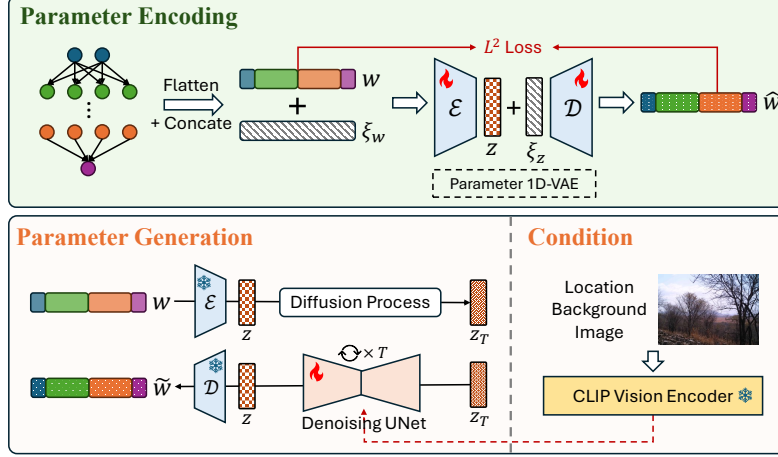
Parameter Encoding

Flatten
+ Concate

$w$

+

$\xi_w$

$L^2$ Loss

$\mathcal{E}$

$z$

+

$\xi_z$

$\mathcal{D}$

$\hat{w}$

Parameter 1D-VAE

Parameter Generation

$w$

$\mathcal{E}$

$z$

Diffusion Process

$z_T$

$\times T$

$\tilde{w}$

$\mathcal{D}$

$z$

Denoising UNet

$z_T$

Condition

Location Background Image

CLIP Vision Encoder